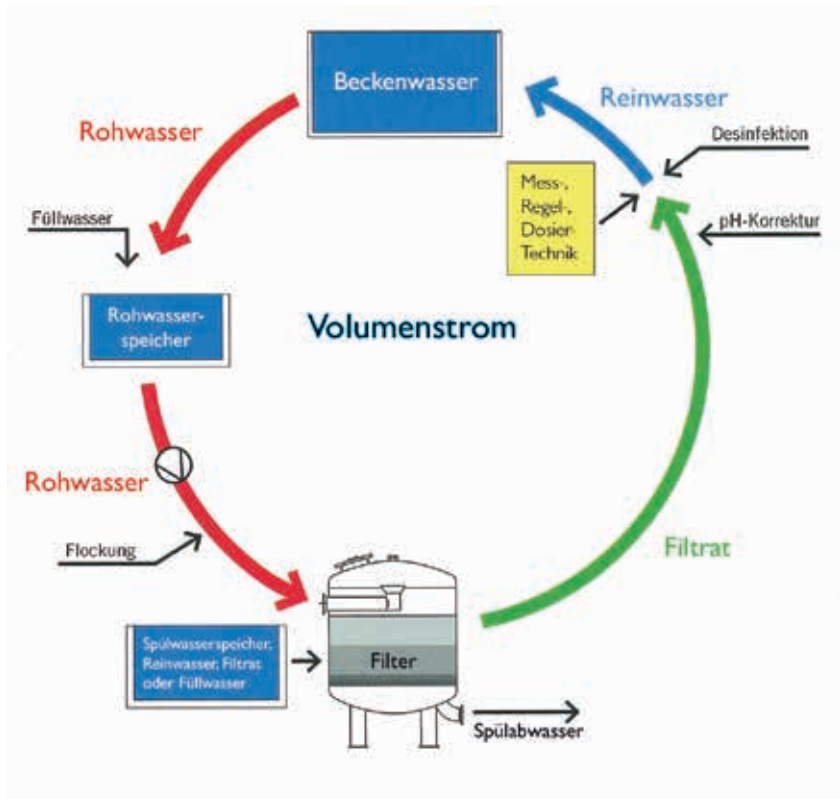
Beckenwasser

Rohwasser

Reinwasser

Desinfektion

Mess-, Regel-, Dosier Technik

pH-Korrektur

Füllwasser

Rohwasser-speicher

Volumenstrom

Rohwasser

Filtrat

Flockung

Spülwasserspeicher, Reinwasser, Filtrat oder Füllwasser

Filter

Spülabwasser